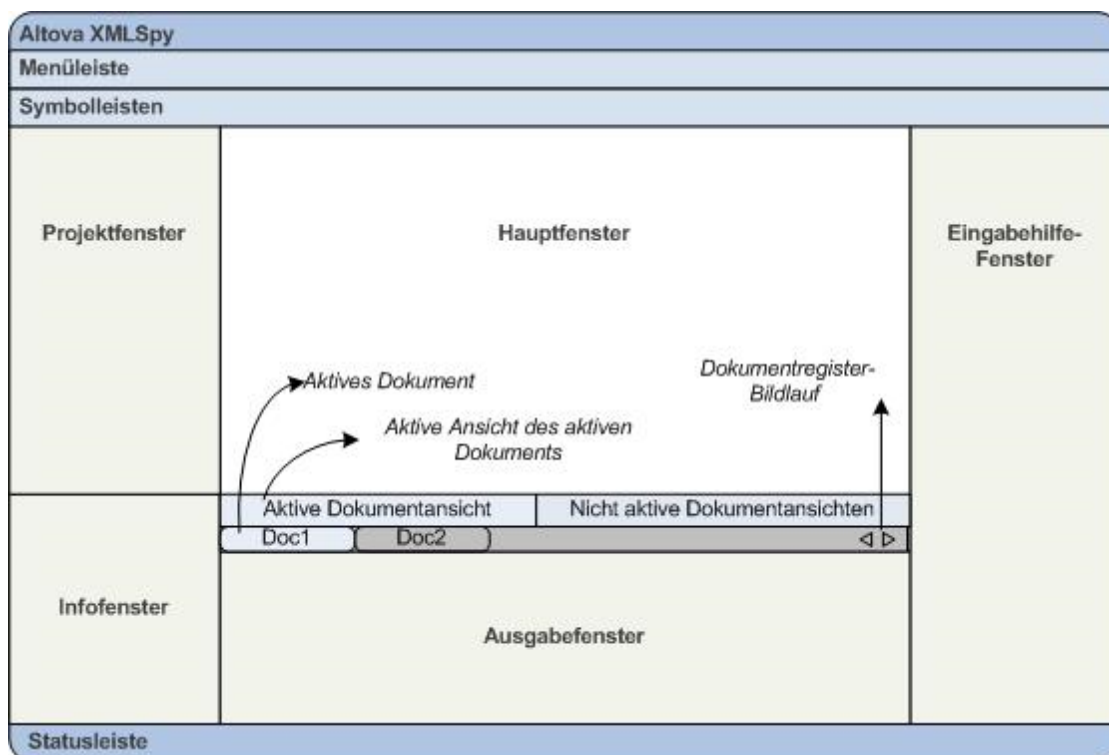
Altova XMLSpy
Menüleiste
Symbolleisten

Projektfenster

Hauptfenster

Eingabehilfe-Fenster

Aktives Dokument

Aktive Ansicht des aktiven Dokuments

Dokumentregister-Bildlauf

Aktive Dokumentansicht | Nicht aktive Dokumentansichten

Doc1 Doc2

Infofenster

Ausgabefenster

Statusleiste